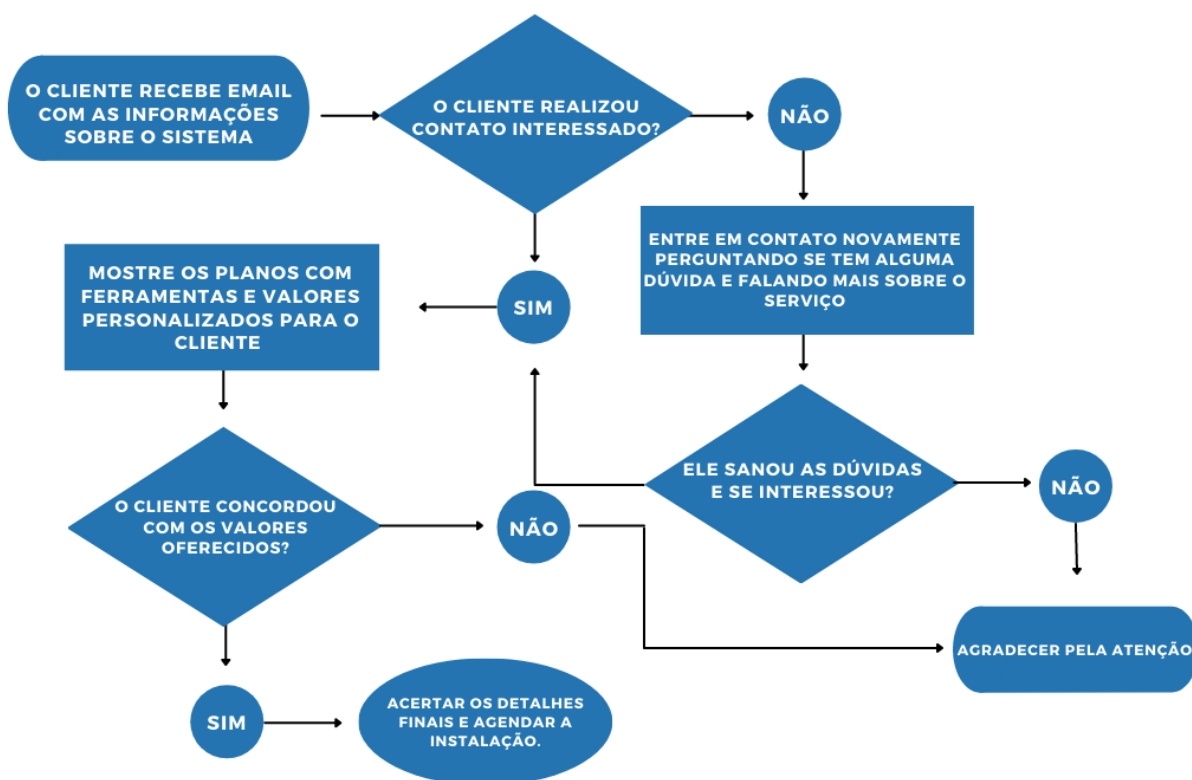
O CLIENTE RECEBE EMAIL COM AS INFORMAÇÕES SOBRE O SISTEMA

O CLIENTE REALIZOU CONTATO INTERESSADO?

NÃO

ENTRE EM CONTATO NOVAMENTE PERGUNTANDO SE TEM ALGUMA DÚVIDA E FALANDO MAIS SOBRE O SERVIÇO

SIM

MOSTRE OS PLANOS COM FERRAMENTAS E VALORES PERSONALIZADOS PARA O CLIENTE

ELE SANOU AS DÚVIDAS E SE INTERESSOU?

NÃO

O CLIENTE CONCORDOU COM OS VALORES OFERECIDOS?

NÃO

AGRADECER PELA ATENÇÃO

SIM

ACERTAR OS DETALHES FINAIS E AGENDAR A INSTALAÇÃO.